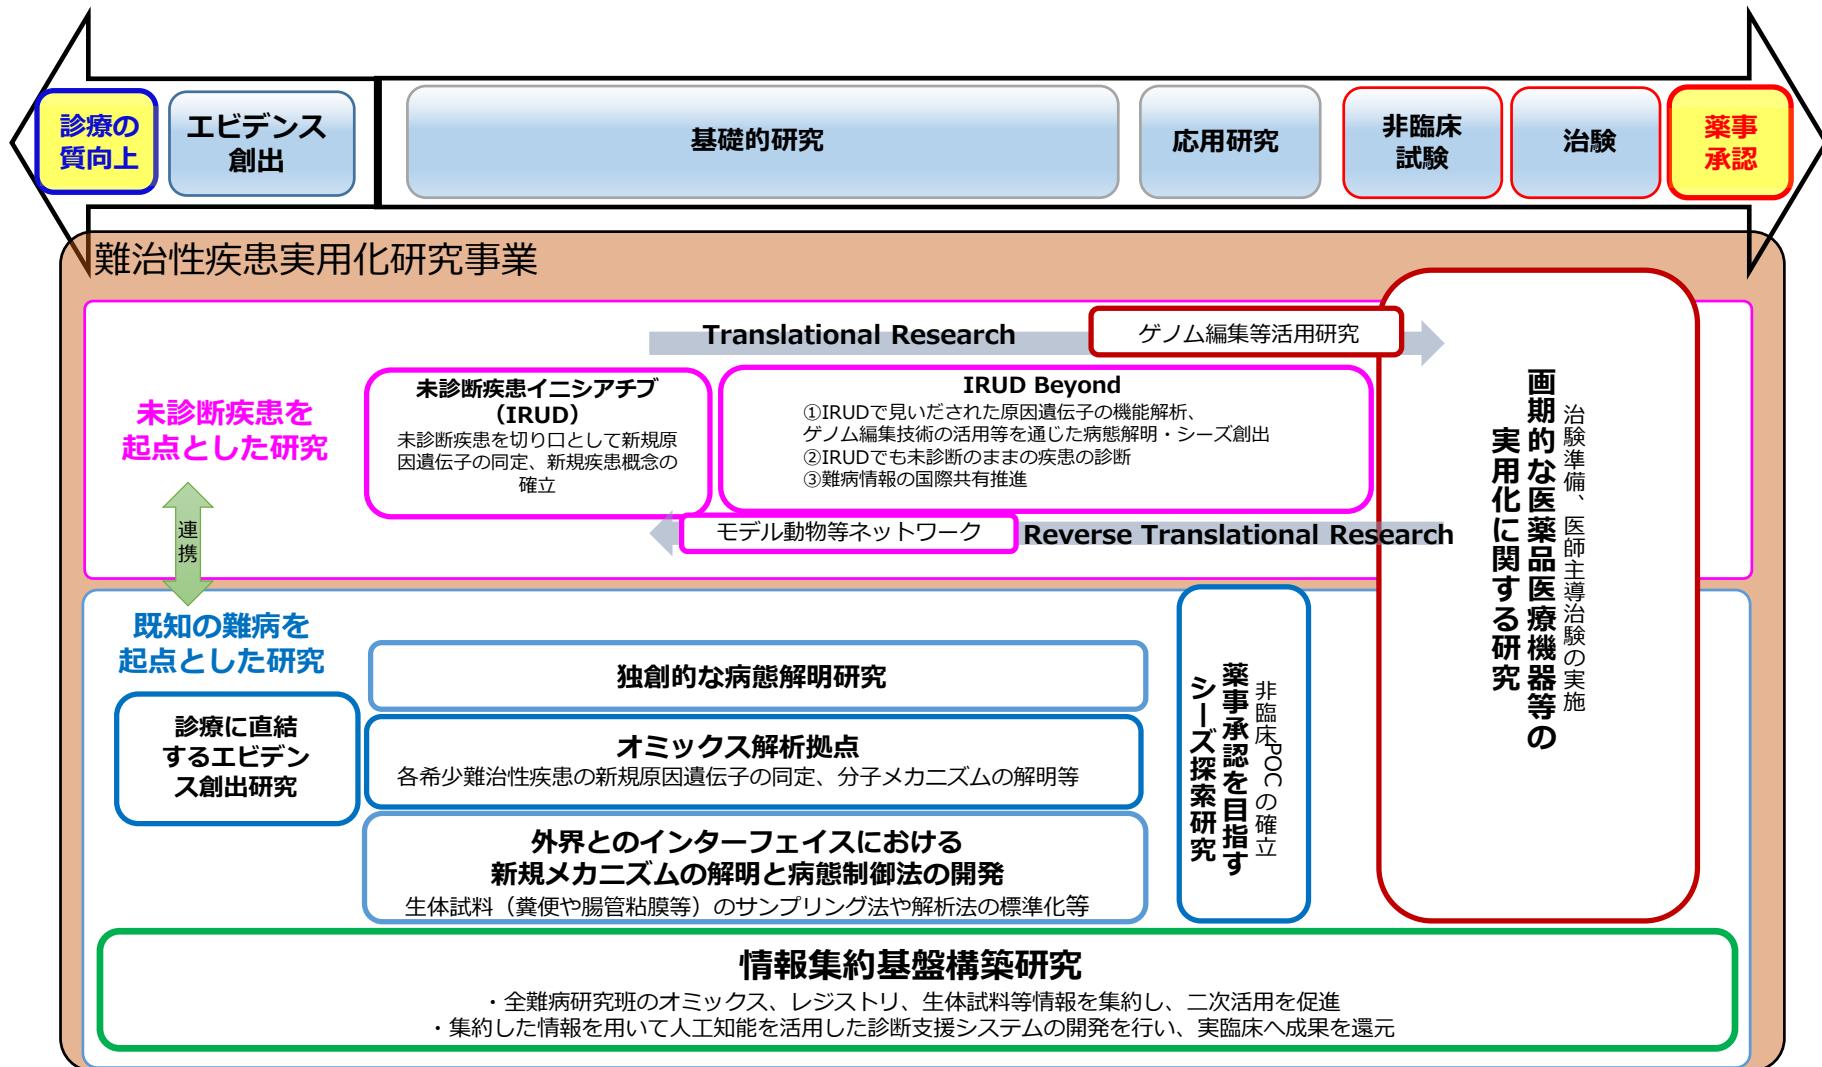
診療の質向上

エビデンス創出

基礎的研究

応用研究

非臨床試験

治験

薬事承認

難治性疾患実用化研究事業

Translational Research

ゲノム編集等活用研究

未診断疾患を起点とした研究

未診断疾患イニシアチブ（IRUD）
未診断疾患を切り口として新規原因遺伝子の同定、新規疾患概念の確立

IRUD Beyond
①IRUDで見いだされた原因遺伝子の機能解析、ゲノム編集技術の活用等を通じた病態解明・シーズ創出
②IRUDでも未診断のままの疾患の診断
③難病情報の国際共有推進

モデル動物等ネットワーク

Reverse Translational Research

連携

画期的な医薬品医療機器等の実用化に関する研究

治験準備、医師主導治験の実施

既知の難病を起点とした研究

診療に直結するエビデンス創出研究

独創的な病態解明研究

オミックス解析拠点
各希少難治性疾患の新規原因遺伝子の同定、分子メカニズムの解明等

外界とのインターフェイスにおける新規メカニズムの解明と病態制御法の開発
生体試料（糞便や腸管粘膜等）のサンプリング法や解析法の標準化等

薬事承認を目指すシーズ探索研究

非臨床POCの確立

情報集約基盤構築研究
・全難病研究班のオミックス、レジストリ、生体試料等情報を集約し、二次活用を促進
・集約した情報を用いて人工知能を活用した診断支援システムの開発を行い、実臨床へ成果を還元